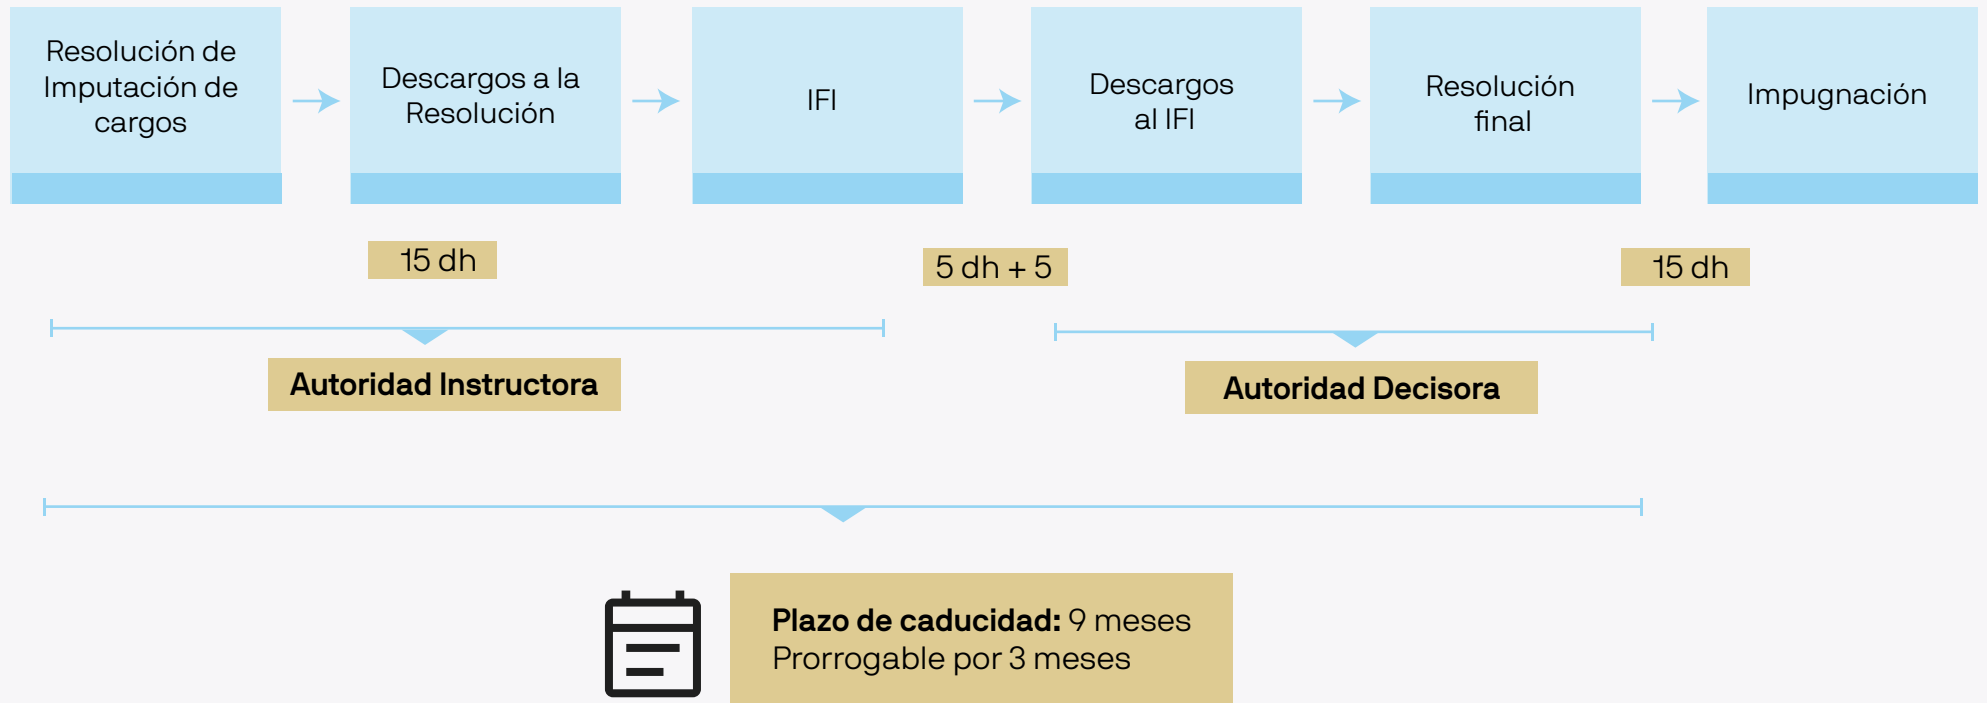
Resolución de Imputación de cargos

Descargos a la Resolución

IFI

Descargos al IFI

Resolución final

Impugnación

15 dh

5 dh + 5

15 dh

Autoridad Instructora

Autoridad Decisora

**Plazo de caducidad:** 9 meses
Prorrogable por 3 meses